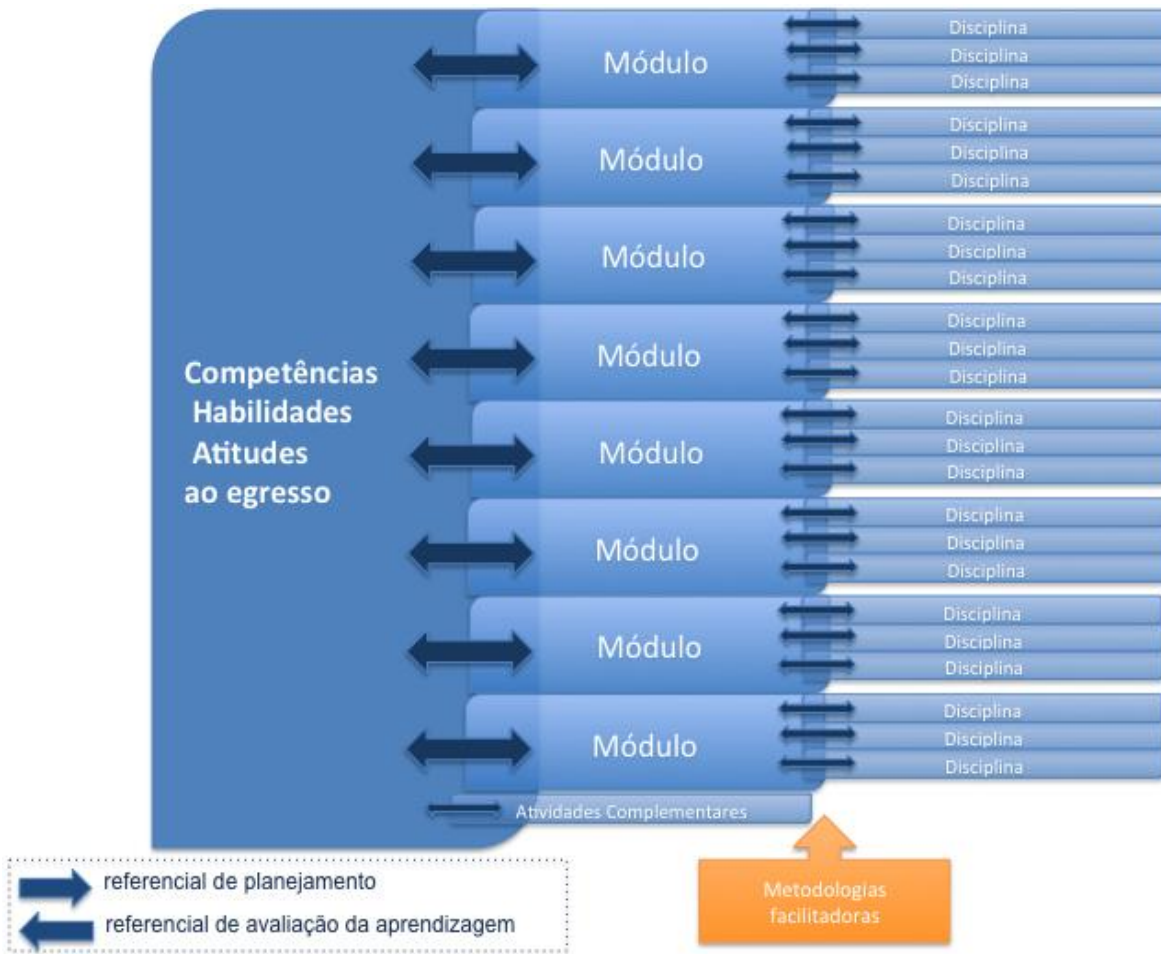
Competências
Habilidades
Atitudes
ao egresso

Módulo
Disciplina
Disciplina
Disciplina

Módulo
Disciplina
Disciplina
Disciplina

Módulo
Disciplina
Disciplina
Disciplina

Módulo
Disciplina
Disciplina
Disciplina

Módulo
Disciplina
Disciplina
Disciplina

Módulo
Disciplina
Disciplina
Disciplina

Módulo
Disciplina
Disciplina
Disciplina

Módulo
Disciplina
Disciplina
Disciplina

Atividades Complementares

Metodologias facilitadoras

referencial de planejamento
referencial de avaliação da aprendizagem